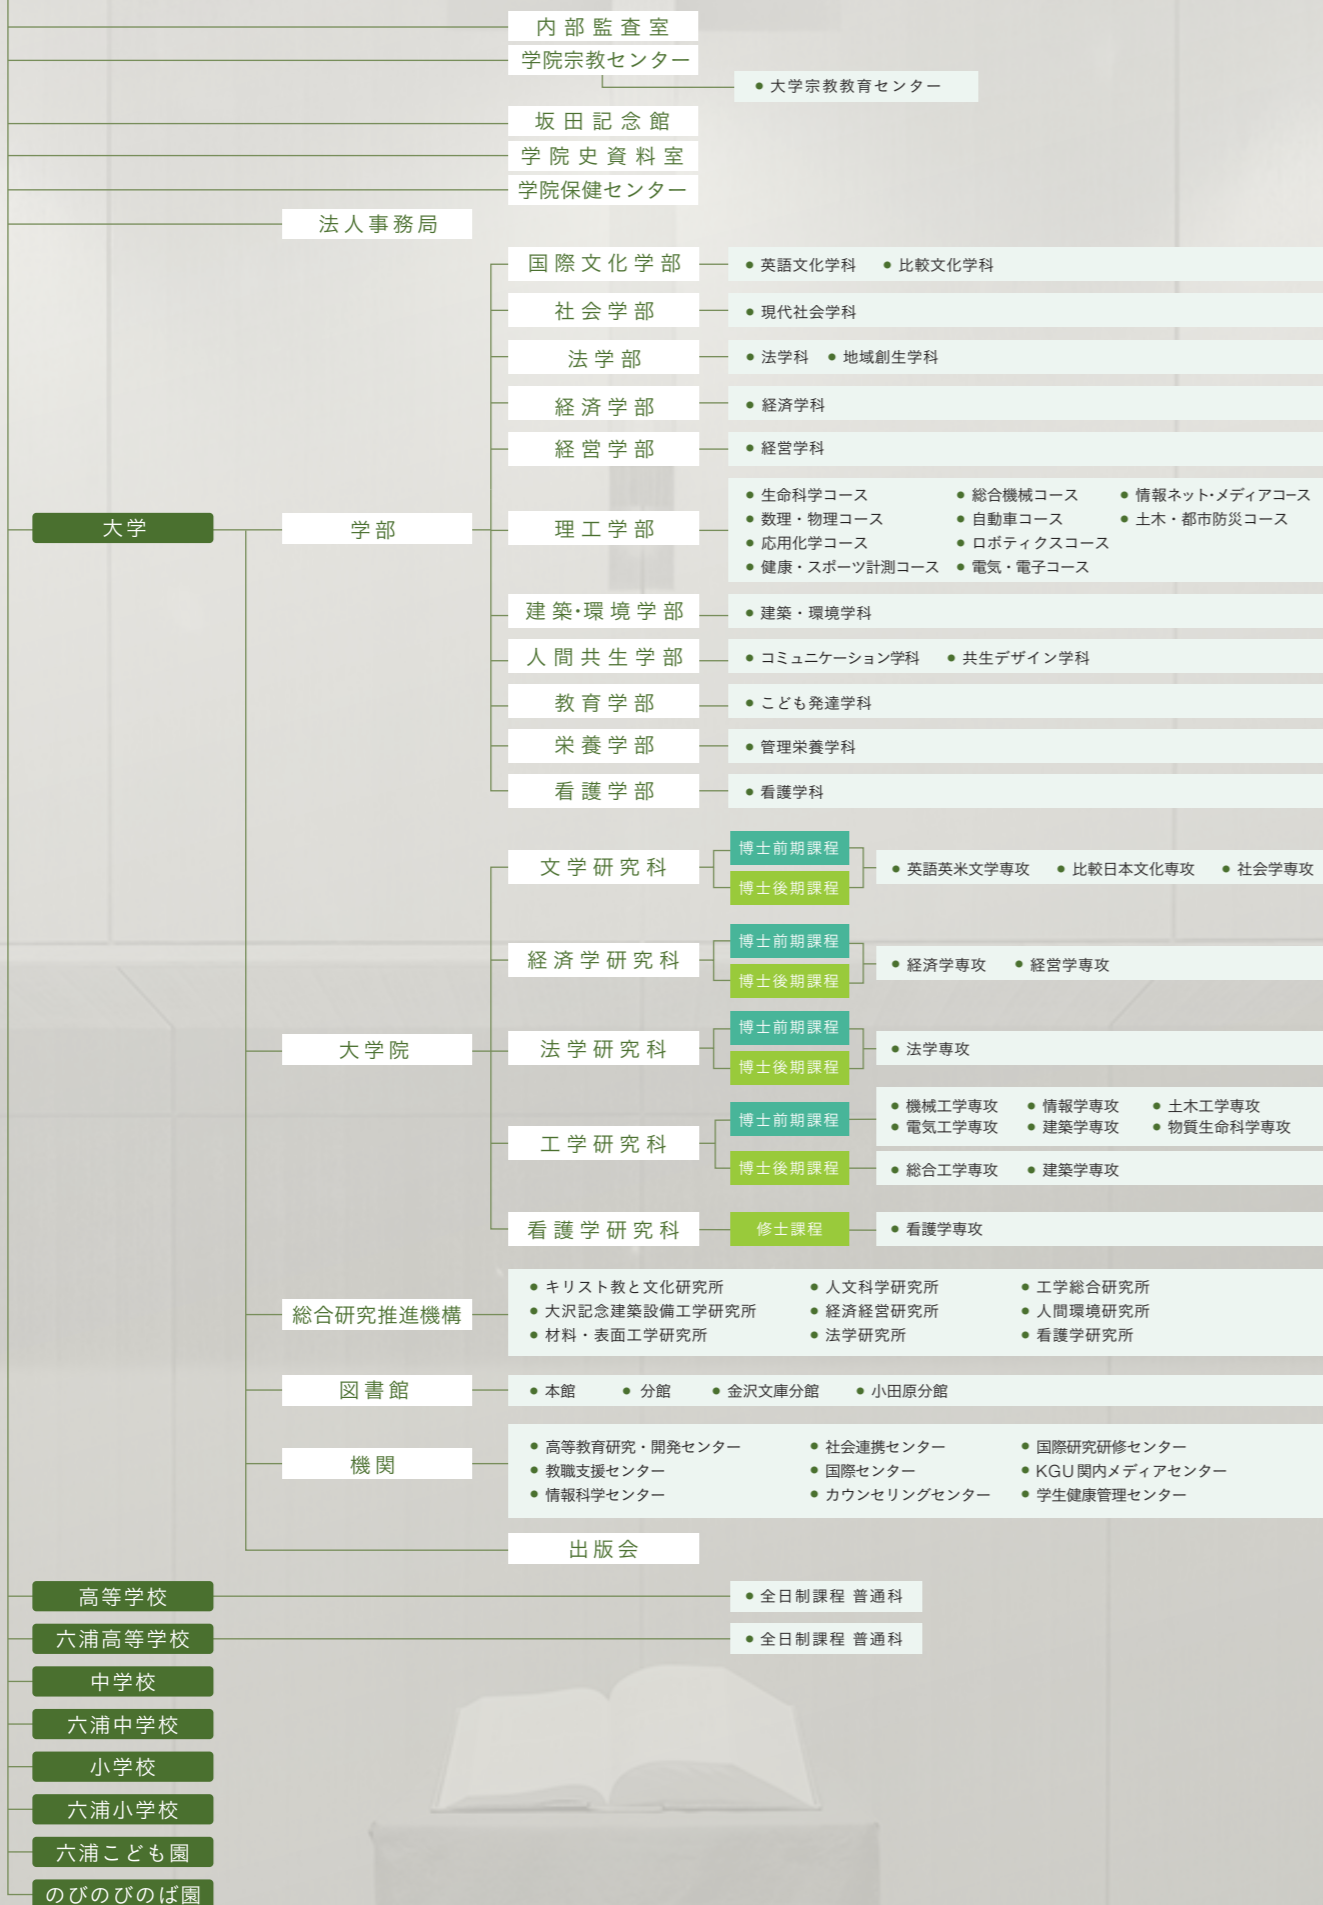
内部監査室
学院宗教センター
• 大学宗教教育センター
坂田記念館
学院史資料室
学院保健センター
法人事務局

大学
学部
国際文化学部
• 英語文化学科 • 比較文化学科
社会学部
• 現代社会学科
法学部
• 法学科 • 地域創生学科
経済学部
• 経済学科
経営学部
• 経営学科
理工学部
• 生命科学コース • 数理・物理コース • 応用化学コース • 健康・スポーツ計測コース
• 総合機械コース • 自動車コース • ロボティクスコース • 電気・電子コース
• 情報ネット・メディアコース • 土木・都市防災コース
建築・環境学部
• 建築・環境学科
人間共生学部
• コミュニケーション学科 • 共生デザイン学科
教育学部
• こども発達学科
栄養学部
• 管理栄養学科
看護学部
• 看護学科

大学院
文学研究科
博士前期課程
博士後期課程
• 英語英米文学専攻 • 比較日本文化専攻 • 社会学専攻
経済学研究科
博士前期課程
博士後期課程
• 経済学専攻 • 経営学専攻
法学研究科
博士前期課程
博士後期課程
• 法学専攻
工学研究科
博士前期課程
• 機械工学専攻 • 情報学専攻 • 土木工学専攻
• 電気工学専攻 • 建築学専攻 • 物質生命科学専攻
博士後期課程
• 総合工学専攻 • 建築学専攻
看護学研究科
修士課程
• 看護学専攻

総合研究推進機構
• キリスト教と文化研究所 • 大沢記念建築設備工学研究所 • 材料・表面工学研究所
• 人文科学研究所 • 経済経営研究所 • 法学研究所
• 工学総合研究所 • 人間環境研究所 • 看護学研究所
図書館
• 本館 • 分館 • 金沢文庫分館 • 小田原分館
機関
• 高等教育研究・開発センター • 教職支援センター • 情報科学センター
• 社会連携センター • 国際センター • カウンセリングセンター
• 国際研究研修センター • KGU関内メディアセンター • 学生健康管理センター
出版会

高等学校
• 全日制課程 普通科
六浦高等学校
• 全日制課程 普通科
中学校
六浦中学校
小学校
六浦小学校
六浦こども園
のびのびのば園